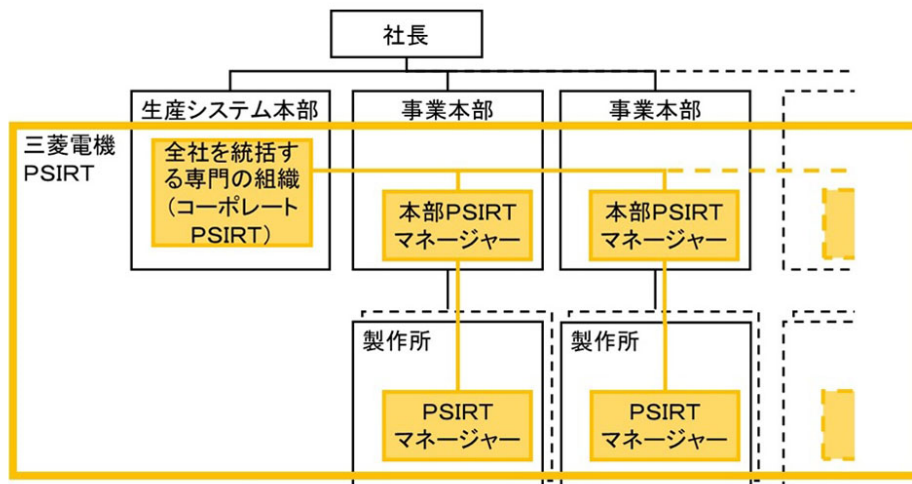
社長

生産システム本部

事業本部

事業本部

三菱電機
PSIRT

全社を統括する専門の組織
（コーポレート
PSIRT）

本部PSIRT
マネージャー

本部PSIRT
マネージャー

製作所

製作所

PSIRT
マネージャー

PSIRT
マネージャー